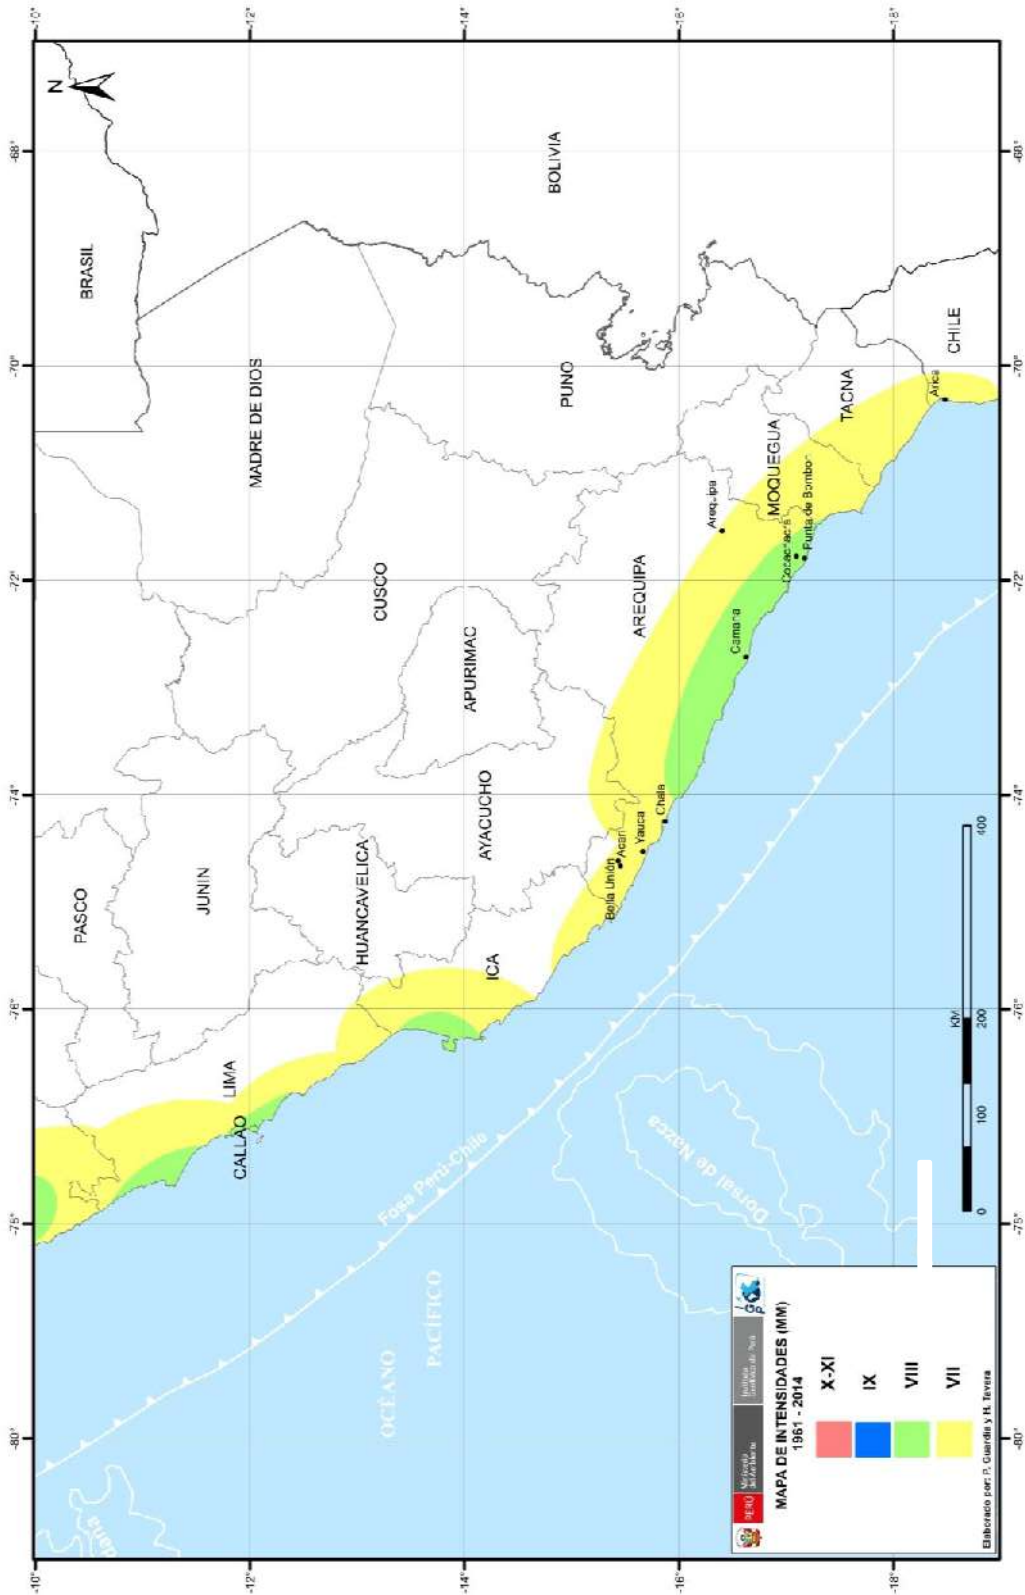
N

BRASIL
BOLIVIA
MADRE DE DIOS
PUNO
CHILE
TACNA
MOQUEGUA
Arequipa
Punta de Bombón
Cocachacra
AREQUIPA
CUSCO
Camaná
APURIMAC
AYACUCHO
Chala
Acarí
Yauca
Bella Unión
PASCO
JUNIN
HUANCAVELICA
ICA
LIMA
CALLAO
Arica
Fosa Perú-Chile
Dorsal de Nazca
OCÉANO PACÍFICO

-10°
-12°
-14°
-16°
-18°
-68°
-70°
-72°
-74°
-76°
-78°
-80°

0 100 200 400 KM

MAPA DE INTENSIDADES (MM) 1961 - 2014
X-XI
IX
VIII
VII
Elaborado por: P. Guardia y H. Tavera